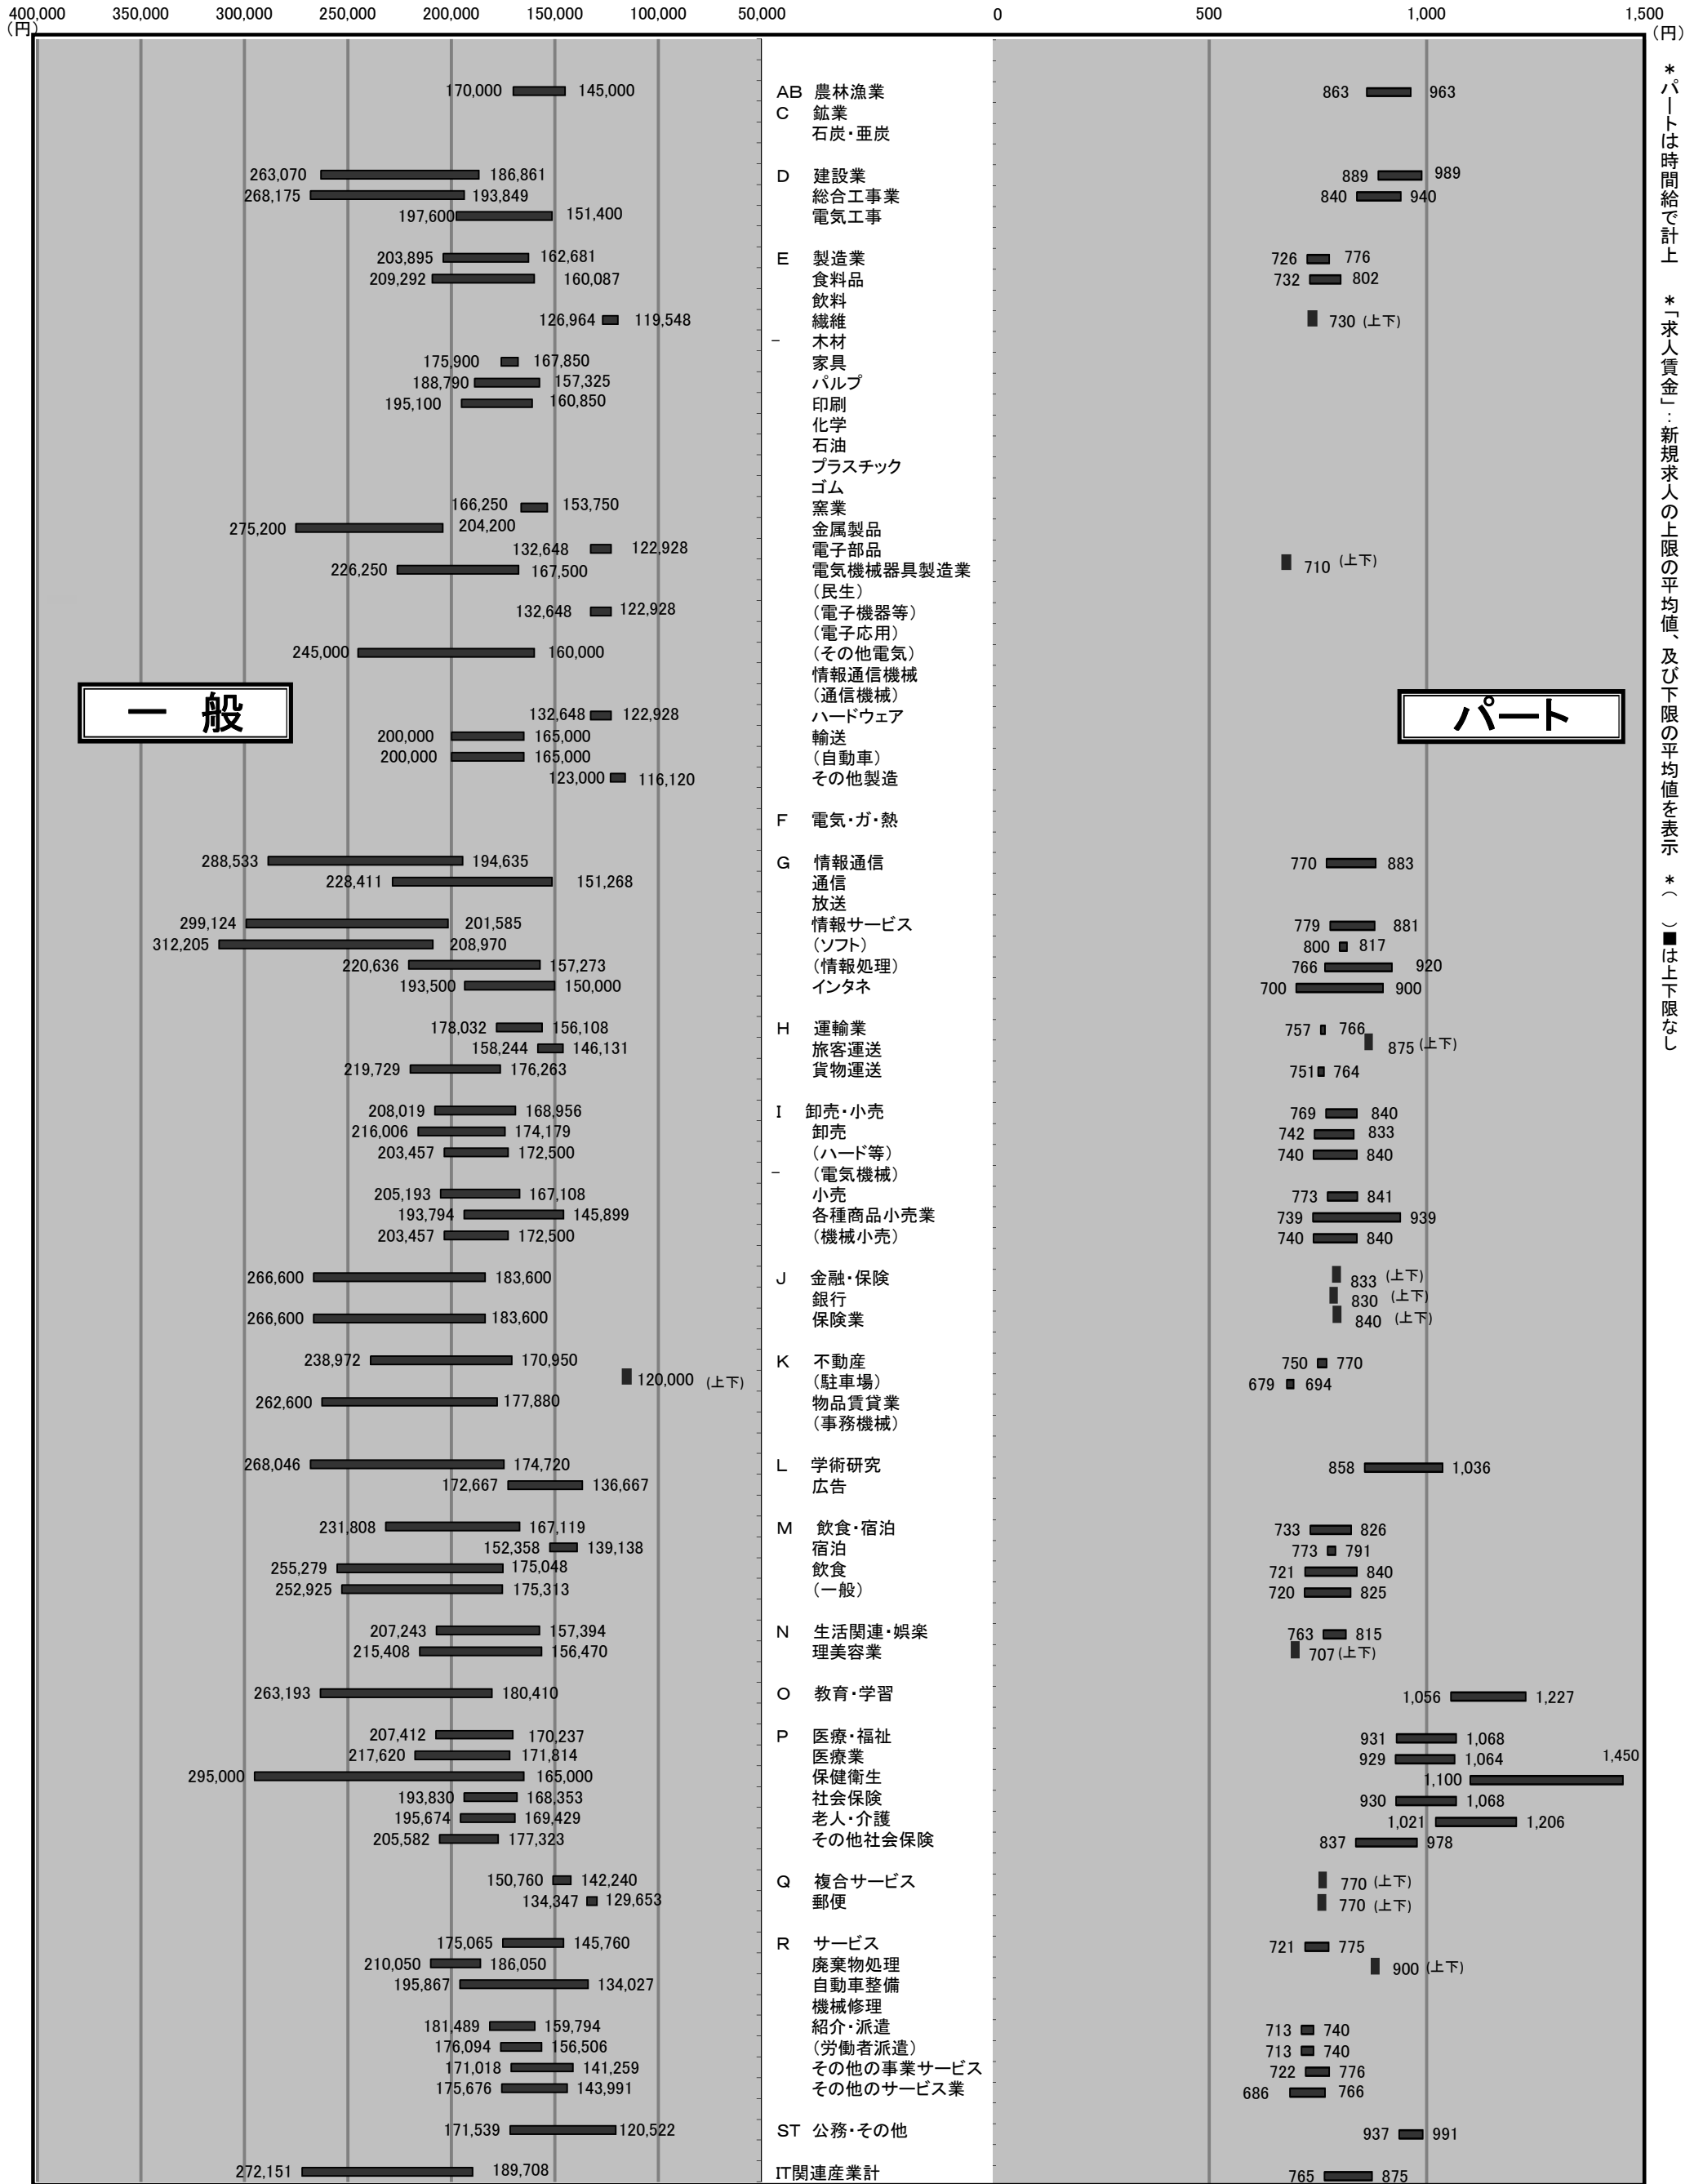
400,000 (円) 350,000 300,000 250,000 200,000 150,000 100,000 50,000 0 500 1,000 1,500 (円)

＊パートは時間給で計上 ＊「求人賃金」：新規求人の上限の平均値、及び下限の平均値を表示 ＊（ ）■は上下限なし

一 般

パート

170,000 145,000 AB 農林漁業 863 963
C 鉱業
石炭・亜炭
263,070 186,861 D 建設業 889 989
268,175 193,849 総合工事業 840 940
197,600 151,400 電気工事
203,895 162,681 E 製造業 726 776
209,292 160,087 食料品 732 802
飲料
126,964 119,548 繊維 730 (上下)
木材
175,900 167,850 家具
188,790 157,325 パルプ
195,100 160,850 印刷
化学
石油
プラスチック
ゴム
166,250 153,750 窯業
275,200 204,200 金属製品
132,648 122,928 電子部品
226,250 167,500 電気機械器具製造業 710 (上下)
（民生）
132,648 122,928 （電子機器等）
（電子応用）
245,000 160,000 （その他電気）
情報通信機械
（通信機械）
132,648 122,928 ハードウェア
200,000 165,000 輸送
200,000 165,000 （自動車）
123,000 116,120 その他製造
F 電気・ガ・熱
288,533 194,635 G 情報通信 770 883
228,411 151,268 通信
放送
299,124 201,585 情報サービス 779 881
312,205 208,970 （ソフト） 800 817
220,636 157,273 （情報処理） 766 920
193,500 150,000 インタネ 700 900
178,032 156,108 H 運輸業 757 766
158,244 146,131 旅客運送 875 (上下)
219,729 176,263 貨物運送 751 764
208,019 168,956 I 卸売・小売 769 840
216,006 174,179 卸売 742 833
203,457 172,500 （ハード等） 740 840
（電気機械）
205,193 167,108 小売 773 841
193,794 145,899 各種商品小売業 739 939
203,457 172,500 （機械小売） 740 840
266,600 183,600 J 金融・保険 833 (上下)
銀行 830 (上下)
266,600 183,600 保険業 840 (上下)
238,972 170,950 K 不動産 750 770
120,000 (上下) （駐車場） 679 694
262,600 177,880 物品賃貸業
（事務機械）
268,046 174,720 L 学術研究 858 1,036
172,667 136,667 広告
231,808 167,119 M 飲食・宿泊 733 826
152,358 139,138 宿泊 773 791
255,279 175,048 飲食 721 840
252,925 175,313 （一般） 720 825
207,243 157,394 N 生活関連・娯楽 763 815
215,408 156,470 理美容業 707 (上下)
263,193 180,410 O 教育・学習 1,056 1,227
207,412 170,237 P 医療・福祉 931 1,068
217,620 171,814 医療業 929 1,064
295,000 165,000 保健衛生 1,100 1,450
193,830 168,353 社会保険 930 1,068
195,674 169,429 老人・介護 1,021 1,206
205,582 177,323 その他社会保険 837 978
150,760 142,240 Q 複合サービス 770 (上下)
134,347 129,653 郵便 770 (上下)
175,065 145,760 R サービス 721 775
210,050 186,050 廃棄物処理 900 (上下)
195,867 134,027 自動車整備
機械修理
181,489 159,794 紹介・派遣 713 740
176,094 156,506 （労働者派遣） 713 740
171,018 141,259 その他の事業サービス 722 776
175,676 143,991 その他のサービス業 686 766
171,539 120,522 ST 公務・その他 937 991
272,151 189,708 IT関連産業計 765 875